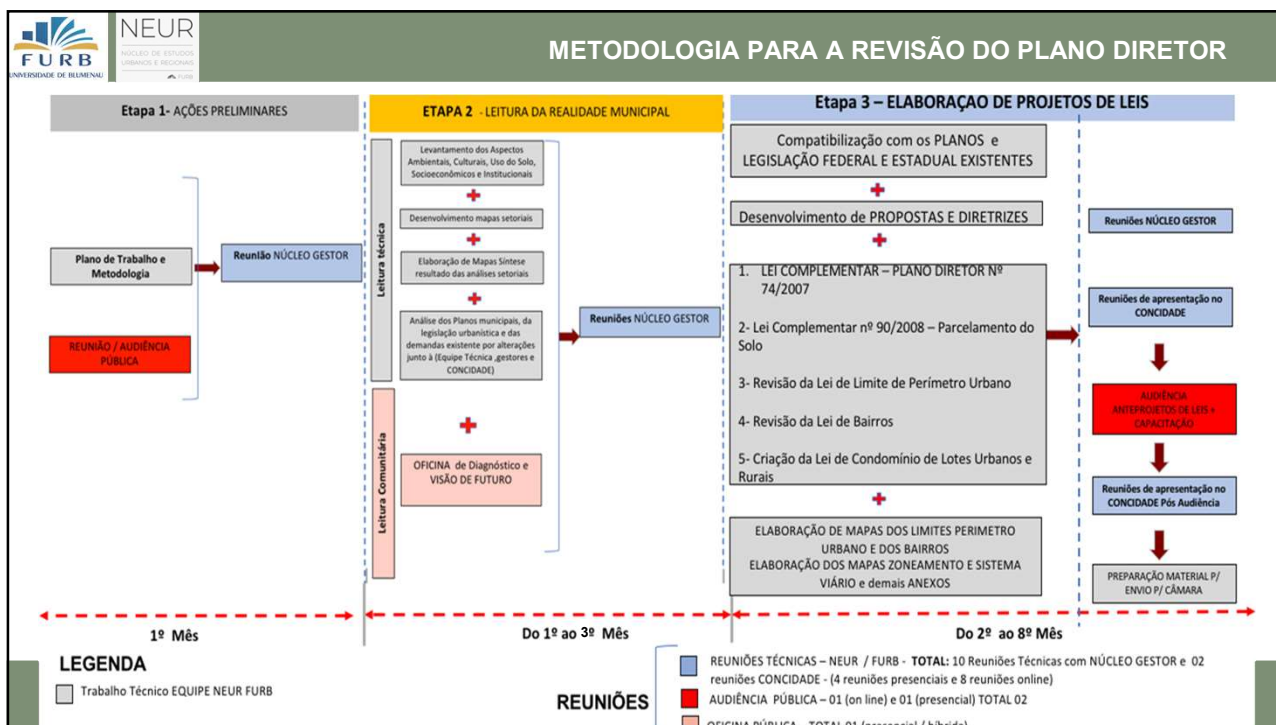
FURB
UNIVERSIDADE DE BLUMENAU

NEUR
NÚCLEO DE ESTUDOS URBANOS E REGIONAIS
FURB

METODOLOGIA PARA A REVISÃO DO PLANO DIRETOR

Etapa 1- AÇÕES PRELIMINARES

Plano de Trabalho e Metodologia

Reunião NÚCLEO GESTOR

REUNIÃO / AUDIÊNCIA PÚBLICA

ETAPA 2 - LEITURA DA REALIDADE MUNICIPAL

Leitura técnica

Levantamento dos Aspectos Ambientais, Culturais, Uso do Solo, Socioeconômicos e Institucionais

+

Desenvolvimento mapas setoriais

+

Elaboração de Mapas Síntese resultado das análises setoriais

+

Análise dos Planos municipais, da legislação urbanística e das demandas existente por alterações junto à (Equipe Técnica ,gestores e CONCIDADE)

Reuniões NÚCLEO GESTOR

+

Leitura Comunitária

OFICINA de Diagnóstico e VISÃO DE FUTURO

Etapa 3 – ELABORAÇAO DE PROJETOS DE LEIS

Compatibilização com os PLANOS e LEGISLAÇÃO FEDERAL E ESTADUAL EXISTENTES

+

Desenvolvimento de PROPOSTAS E DIRETRIZES

+

1. LEI COMPLEMENTAR – PLANO DIRETOR Nº 74/2007

2- Lei Complementar nº 90/2008 – Parcelamento do Solo

3- Revisão da Lei de Limite de Perímetro Urbano

4- Revisão da Lei de Bairros

5- Criação da Lei de Condomínio de Lotes Urbanos e Rurais

+

ELABORAÇÃO DE MAPAS DOS LIMITES PERIMETRO URBANO E DOS BAIRROS
ELABORAÇÃO DOS MAPAS ZONEAMENTO E SISTEMA VIÁRIO e demais ANEXOS

Reuniões NÚCLEO GESTOR

Reuniões de apresentação no CONCIDADE

AUDIÊNCIA ANTEPROJETOS DE LEIS e CAPACITAÇÃO

Reuniões de apresentação no CONCIDADE Pós Audiência

PREPARAÇÃO MATERIAL P/ ENVIO P/ CÂMARA

1º Mês

Do 1º ao 3º Mês

Do 2º ao 8º Mês

LEGENDA

Trabalho Técnico EQUIPE NEUR FURB

REUNIÕES

REUNIÕES TÉCNICAS – NEUR / FURB - TOTAL: 10 Reuniões Técnicas com NÚCLEO GESTOR e 02 reuniões CONCIDADE - (4 reuniões presenciais e 8 reuniões online)

AUDIÊNCIA PÚBLICA – 01 (on line) e 01 (presencial) TOTAL 02

OFICINA PÚBLICA – TOTAL 01 (presencial) / híbrido)